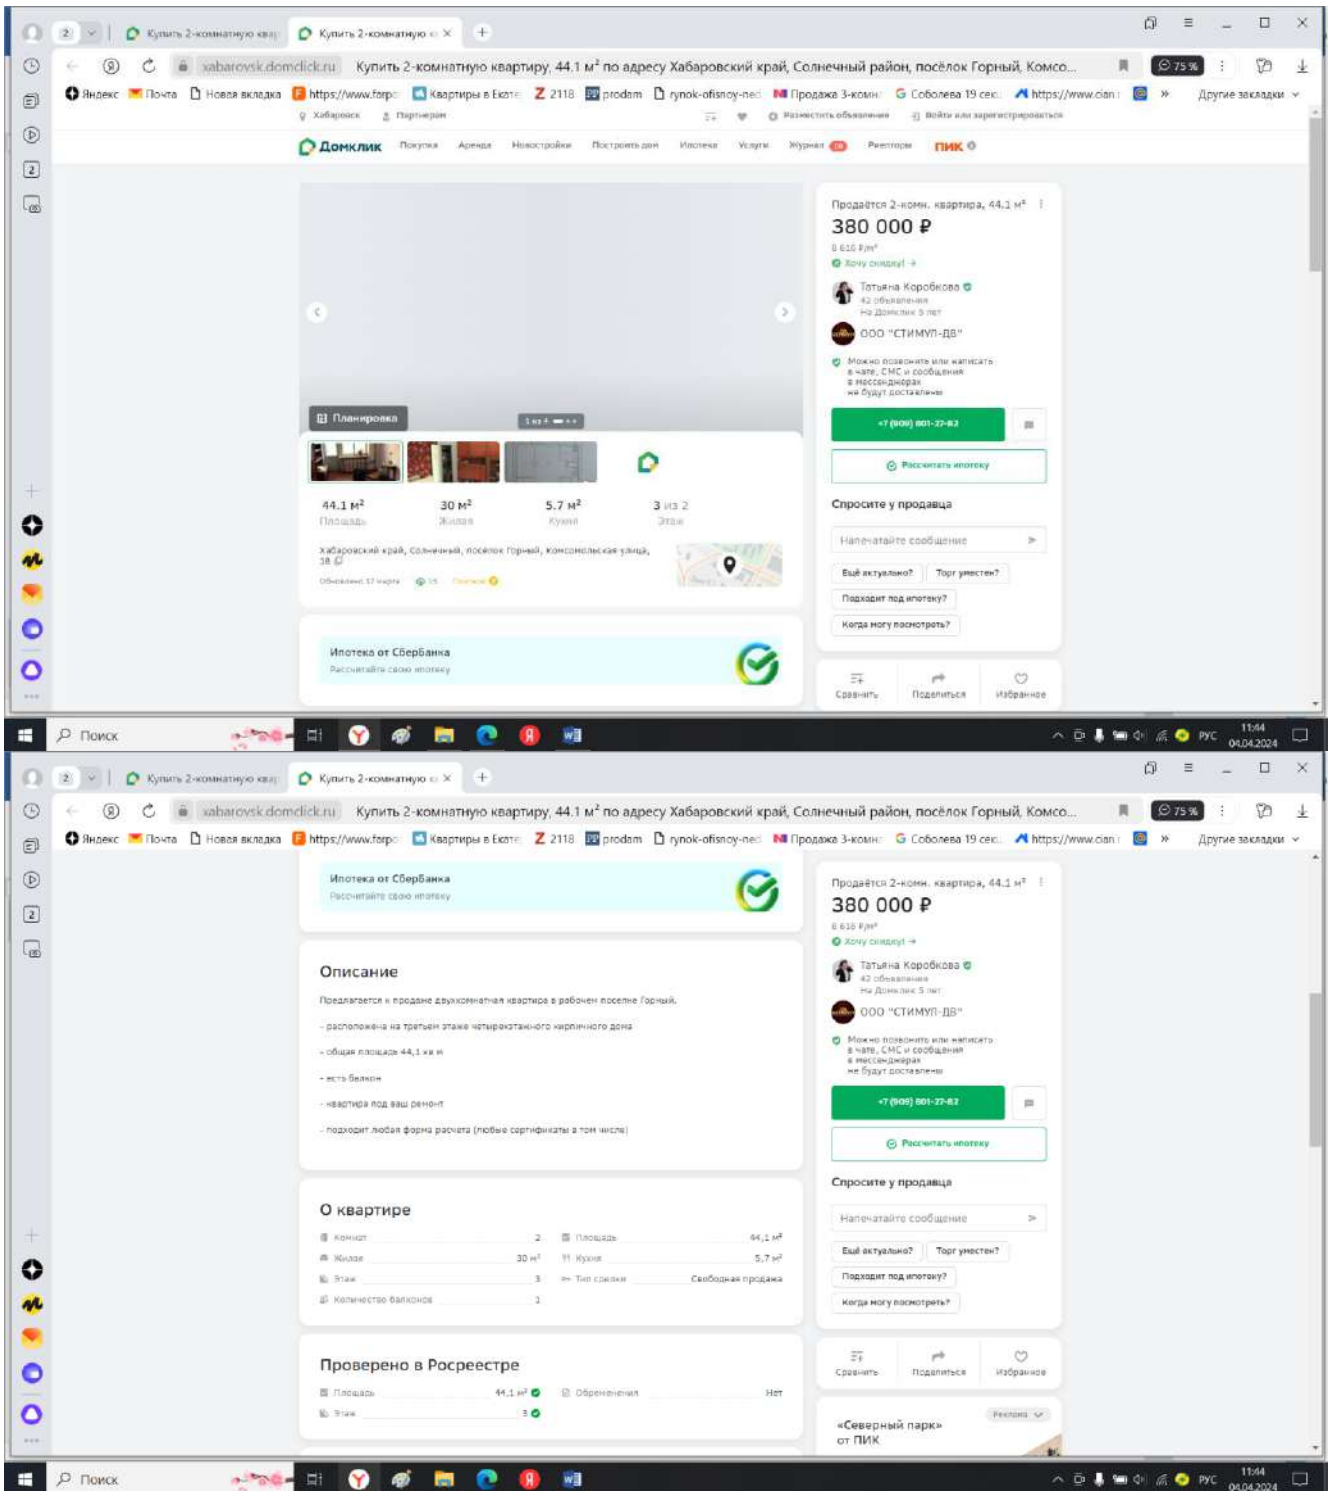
2 Купить 2-комнатную квар Купить 2-комнатную

xabarovsk.domclick.ru Купить 2-комнатную квартиру, 44.1 м² по адресу Хабаровский край, Солнечный район, посёлок Горный, Комсо... 75%

Яндекс Почта Новая вкладка https://www.forpo Квартиры в Екате Z 2118 prodam rynok-ofisnoy-ned Продажа 3-комн Соболева 19 сек https://www.cian » Другие закладки

Хабаровск Партнерам Разместить объявление Войти или зарегистрироваться

Домклик Покупка Аренда Новостройки Построить дом Ипотека Услуги Журнал Риелторы ПИК

Планировка 1 из 4

44.1 м² Площадь 30 м² Жилая 5.7 м² Кухня 3 из 2 Этаж

Хабаровский край, Солнечный район, посёлок Горный, Комсомольская улица, 18

Обновлено 17 марта 15 Продажа

Ипотека от Сбербанка
Рассчитайте свою ипотеку

Продаётся 2-комн. квартира, 44.1 м²
380 000 ₽
8 616 ₽/м²
Хочу скидку!
Татьяна Коробкова
42 объявления
На Домклик 5 лет
ООО "СТИМУЛ-ДВ"
Можно позвонить или написать в чате, СМС и сообщения в мессенджерах не будут доставлены
+7 (909) 801-27-82
Рассчитать ипотеку
Спросите у продавца
Напечатайте сообщение
Ещё актуально? Торг уместен?
Подходит под ипотеку?
Когда могу посмотреть?
Сравнить Поделиться Избранное

Поиск
11:44 04.04.2024 РУС

Ипотека от Сбербанка
Рассчитайте свою ипотеку

Описание
Предлагается к продаже двухкомнатная квартира в рабочем поселке Горный.
- расположена на третьем этаже четырехэтажного кирпичного дома
- общая площадь 44,1 кв м
- есть балкон
- квартира под ваш ремонт
- подходит любая форма расчета (любые сертификаты в том числе)

О квартире
| Комнат | 2 | Площадь | 44,1 м² |
|---|---|---|---|
| Жилая | 30 м² | Кухня | 5,7 м² |
| Этаж | 3 | Тип сделки | Свободная продажа |
| Количество балконов | 1 | | |

Проверено в Росреестре
| Площадь | 44,1 м² | Обременения | Нет |
|---|---|---|---|
| Этаж | 3 | | |

Реклама
«Северный парк» от ПИК

Поиск
11:44 04.04.2024 РУС